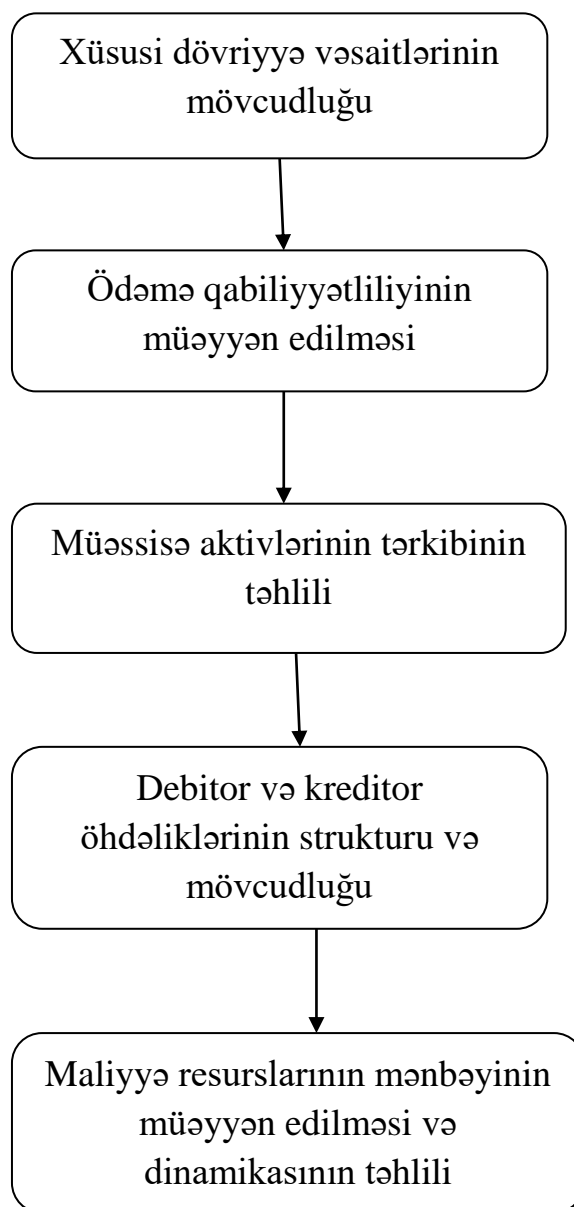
Xüsusi dövriyyə vəsaitlərinin mövcudluğu

Ödəmə qabiliyyətliliyinin müəyyən edilməsi

Müəssisə aktivlərinin tərkibinin təhlili

Debitor və kreditor öhdəliklərinin strukturu və mövcudluğu

Maliyyə resurslarının mənbəyinin müəyyən edilməsi və dinamikasının təhlili